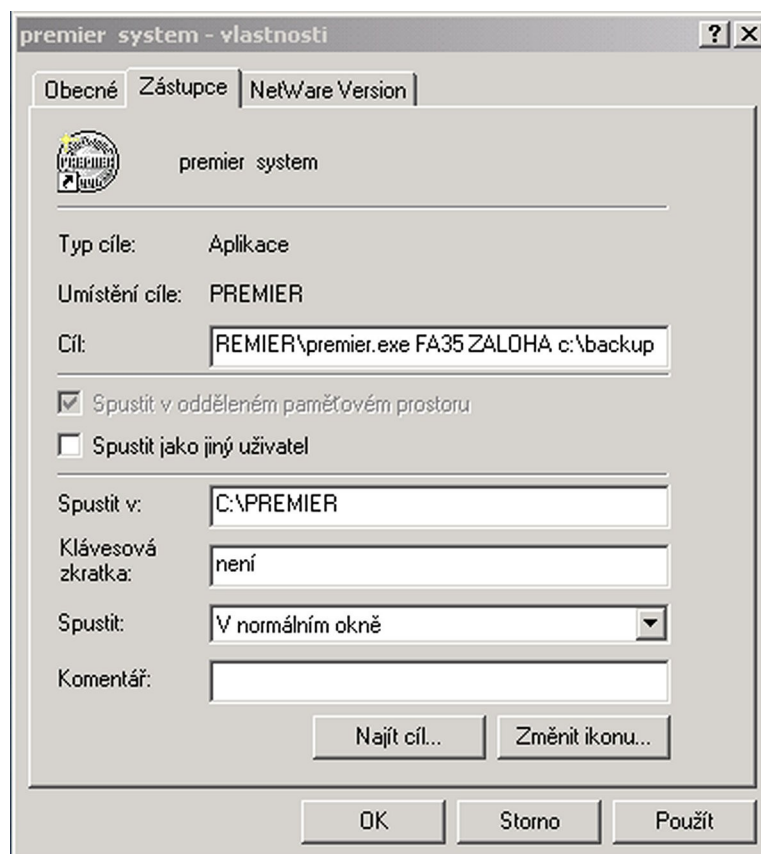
premier system - vlastnosti

?

X

Obecné

Zástupce

NetWare Version

PREMIER

premier system

Typ cíle: Aplikace

Umístění cíle: PREMIER

Cíl: REMIER\premier.exe FA35 ZALOHA c:\backup

Spustit v odděleném paměťovém prostoru

Spustit jako jiný uživatel

Spustit v: C:\PREMIER

Klávesová zkratka: není

Spustit: V normálním okně

Komentář:

Najít cíl...

Změnit ikonu...

OK

Storno

Použít